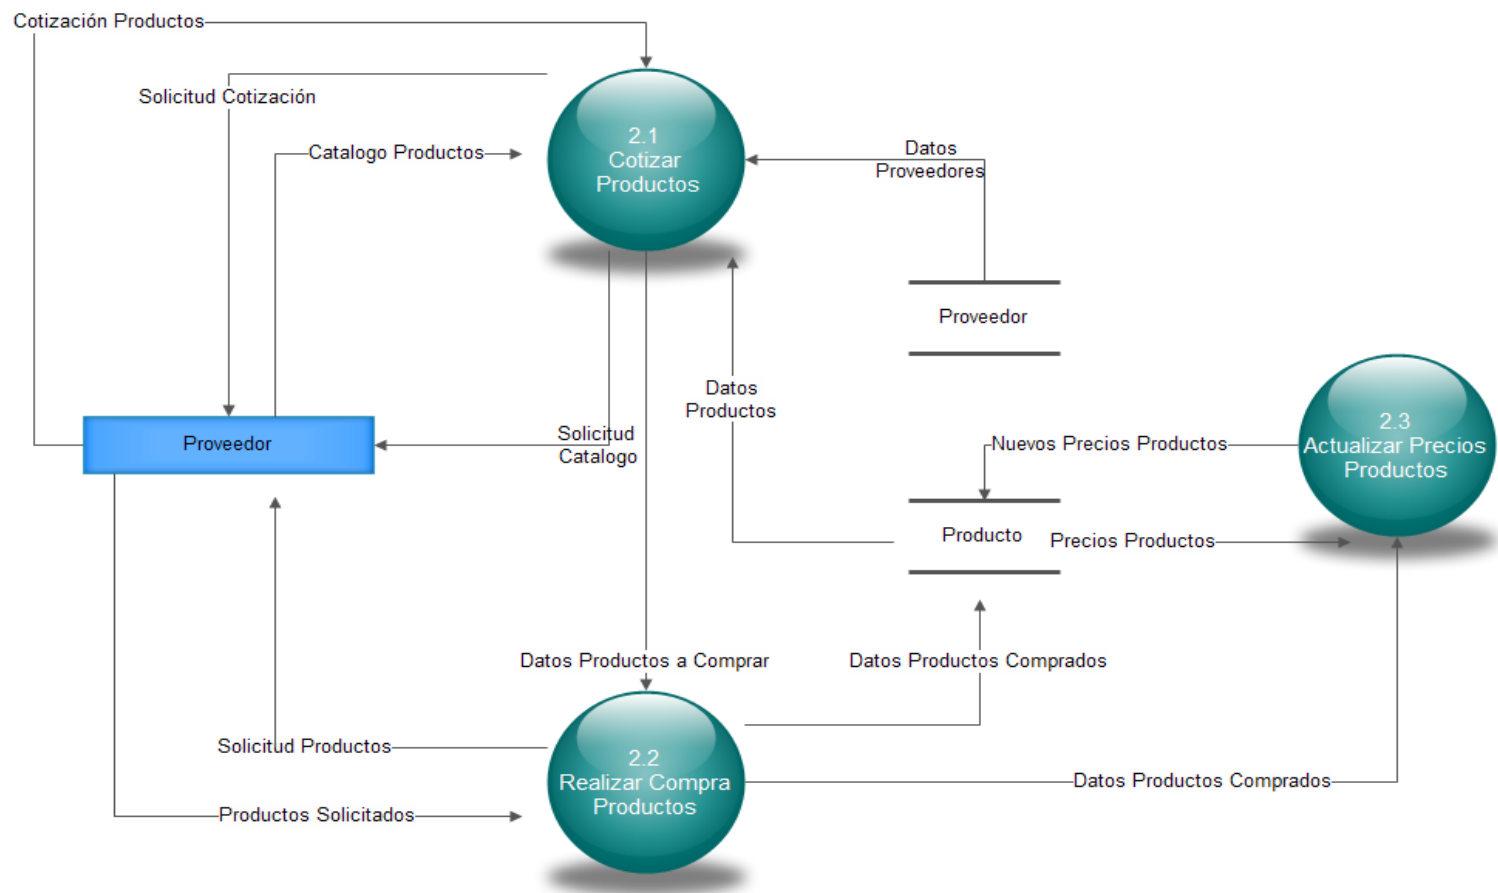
Cotización Productos

Solicitud Cotización

Catalogo Productos

2.1
Cotizar
Productos

Datos
Proveedores

Proveedor

Datos
Productos

2.3
Actualizar Precios
Productos

Proveedor

Solicitud
Catalogo

Nuevos Precios Productos

Producto

Precios Productos

Datos Productos a Comprar

Datos Productos Comprados

Solicitud Productos

2.2
Realizar Compra
Productos

Datos Productos Comprados

Productos Solicitados